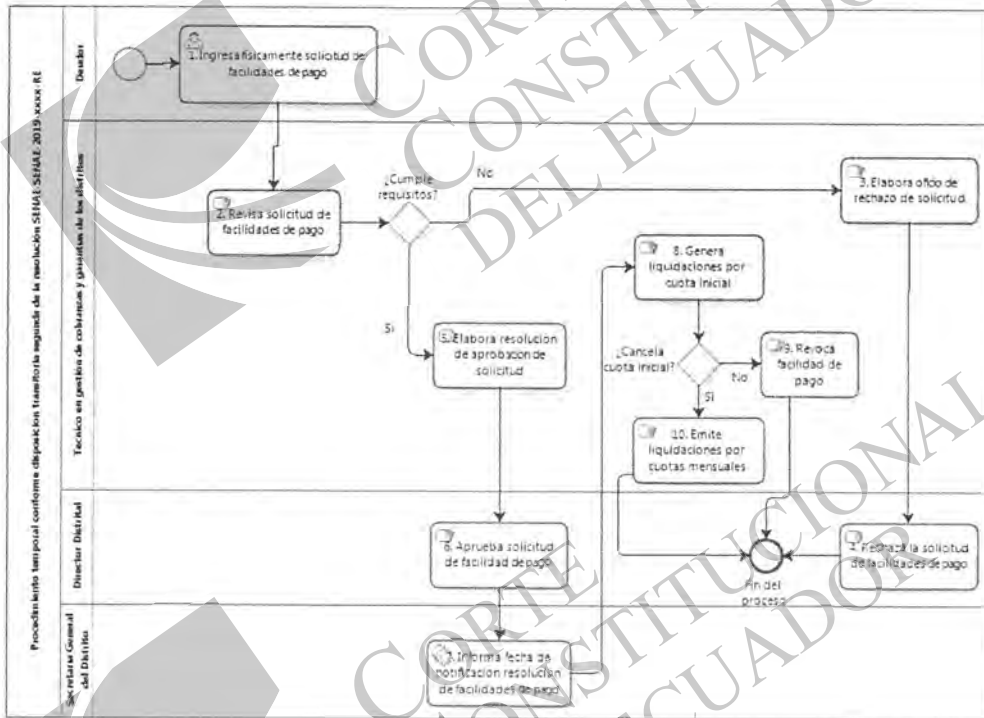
Procedimiento temporal conforme disposición transitoria segunda de la resolución SENAE-SENAE-2019-xxxx-RE

Deudor

Técnico en gestión de cobranzas y garantías de los distritos

Director Distrital

Secretario General del Distrito

1. Ingresa físicamente solicitud de facilidades de pago

2. Revisa solicitud de facilidades de pago

¿Cumple requisitos?

No

Si

3. Elabora oficio de rechazo de solicitud

5. Elabora resolución de aprobación de solicitud

8. Genera liquidaciones por cuota inicial

¿Cancela cuota inicial?

No

Si

9. Revoca facilidad de pago

10. Emite liquidaciones por cuotas mensuales

6. Aprueba solicitud de facilidad de pago

Fin del proceso

4. Rechaza la solicitud de facilidades de pago

7. Informa fecha de notificación resolución de facilidades de pago

CORTE CONSTITUCIONAL DEL ECUADOR

CORTE CONSTITUCIONAL DEL ECUADOR